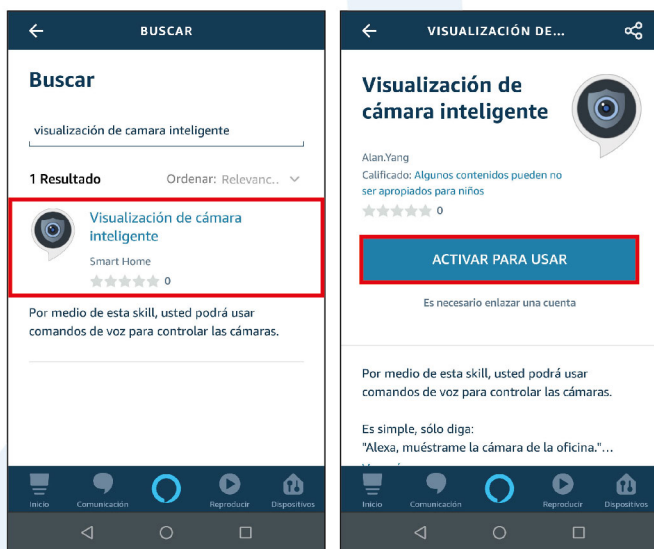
BUSCAR

Buscar

visualización de camara inteligente

1 Resultado

Ordenar: Relevanc...

Visualización de cámara inteligente

Smart Home

0

Por medio de esta skill, usted podrá usar comandos de voz para controlar las cámaras.

Inicio Comunicación Reproducir Dispositivos

VISUALIZACIÓN DE...

Visualización de cámara inteligente

Alan.Yang

Calificado: Algunos contenidos pueden no ser apropiados para niños

0

ACTIVAR PARA USAR

Es necesario enlazar una cuenta

Por medio de esta skill, usted podrá usar comandos de voz para controlar las cámaras.

Es simple, sólo diga:
"Alexa, muéstrame la cámara de la oficina."...

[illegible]

Inicio Comunicación Reproducir Dispositivos